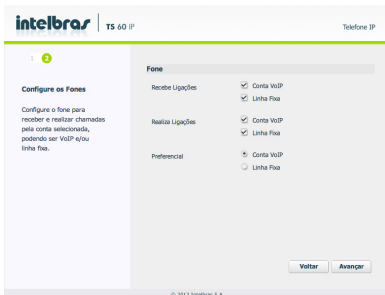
intelbras | TS 60 IP

Telefone IP

1 2

Configure os Fones

Configure o fone para receber e realizar chamadas pela conta selecionada, podendo ser VoIP e/ou linha fixa.

Fone

Recebe Ligações
Conta VoIP
Linha Fixa

Realiza Ligações
Conta VoIP
Linha Fixa

Preferencial
Conta VoIP
Linha Fixa

Voltar
Avançar

© 2012 Intelbras S.A.